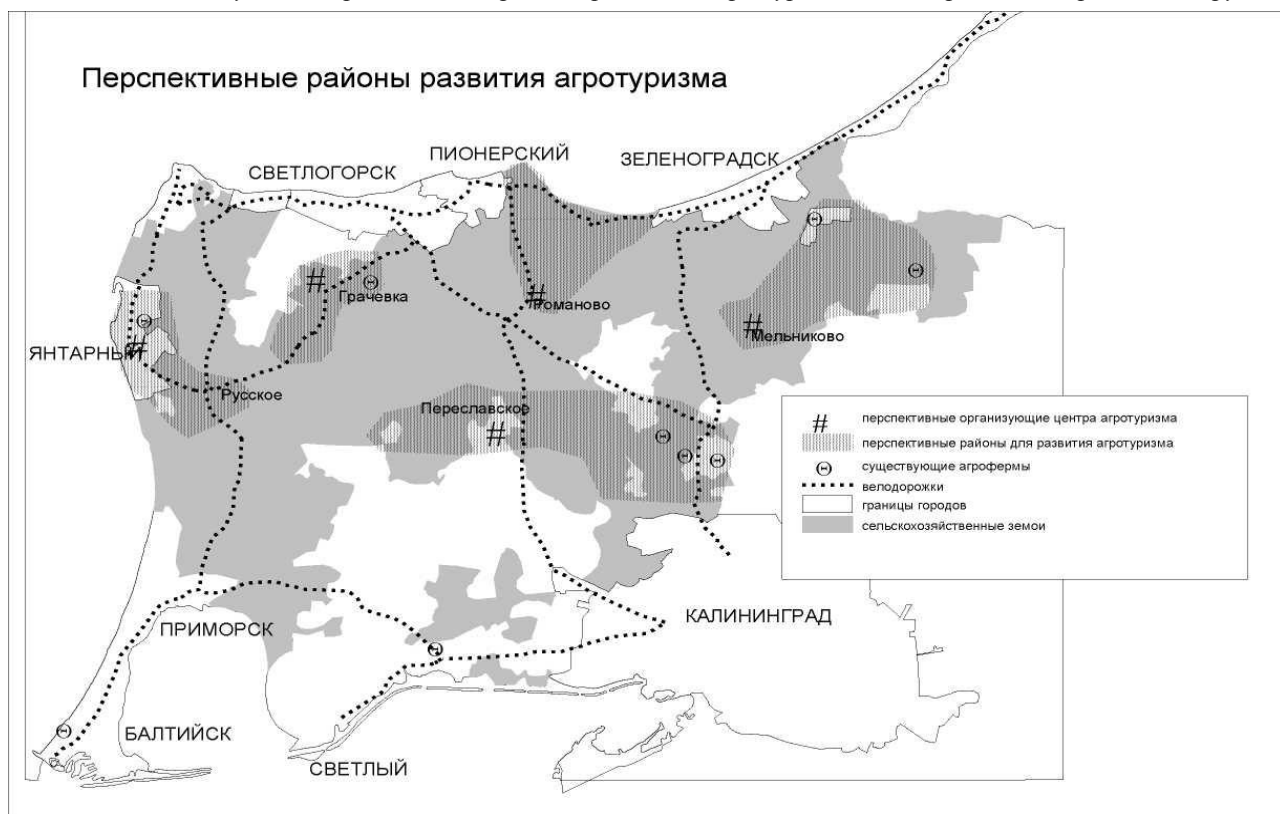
Перспективные районы развития агротуризма

СВЕТЛОГОРСК

ПИОНЕРСКИЙ

ЗЕЛЕНОГРАДСК

Грачевка

Романово

Мельниково

ЯНТАРНЫЙ

Русское

Переславское

# перспективные организующие центра агротуризма
перспективные районы для развития агротуризма
существующие агрофермы
велодорожки
границы городов
сельскохозяйственные земои

ПРИМОРСК

КАЛИНИНГРАД

БАЛТИЙСК

СВЕТЛЫЙ